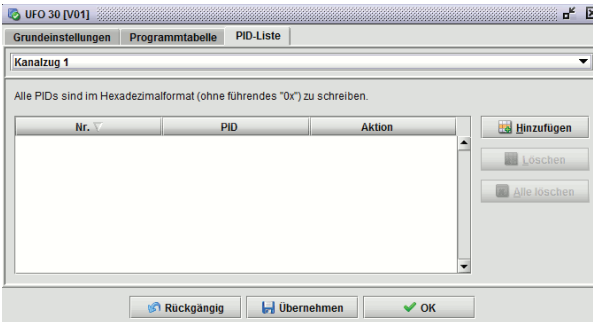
UFO 30 [V01]

Grundeinstellungen | Programmtabelle | PID-Liste

Kanalzug 1

Alle PIDs sind im Hexadezimalformat (ohne führendes "0x") zu schreiben.

| Nr. | PID | Aktion |
|---|---|---|

Hinzufügen

Löschen

Alle löschen

Rückgängig

Übernehmen

OK